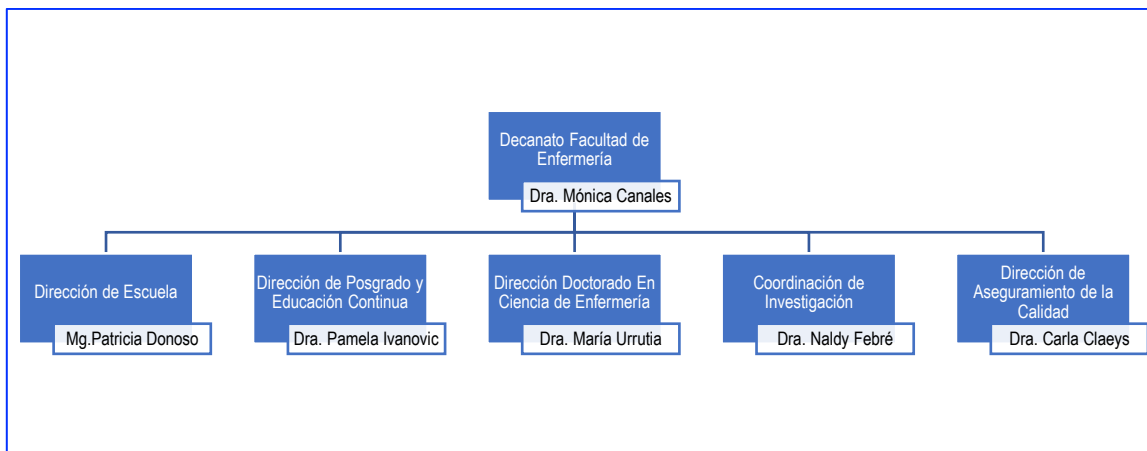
Decanato Facultad de Enfermería
Dra. Mónica Canales

Dirección de Escuela
Mg.Patricia Donoso

Dirección de Posgrado y Educación Continua
Dra. Pamela Ivanovic

Dirección Doctorado En Ciencia de Enfermería
Dra. María Urrutia

Coordinación de Investigación
Dra. Naldy Febré

Dirección de Aseguramiento de la Calidad
Dra. Carla Claeys